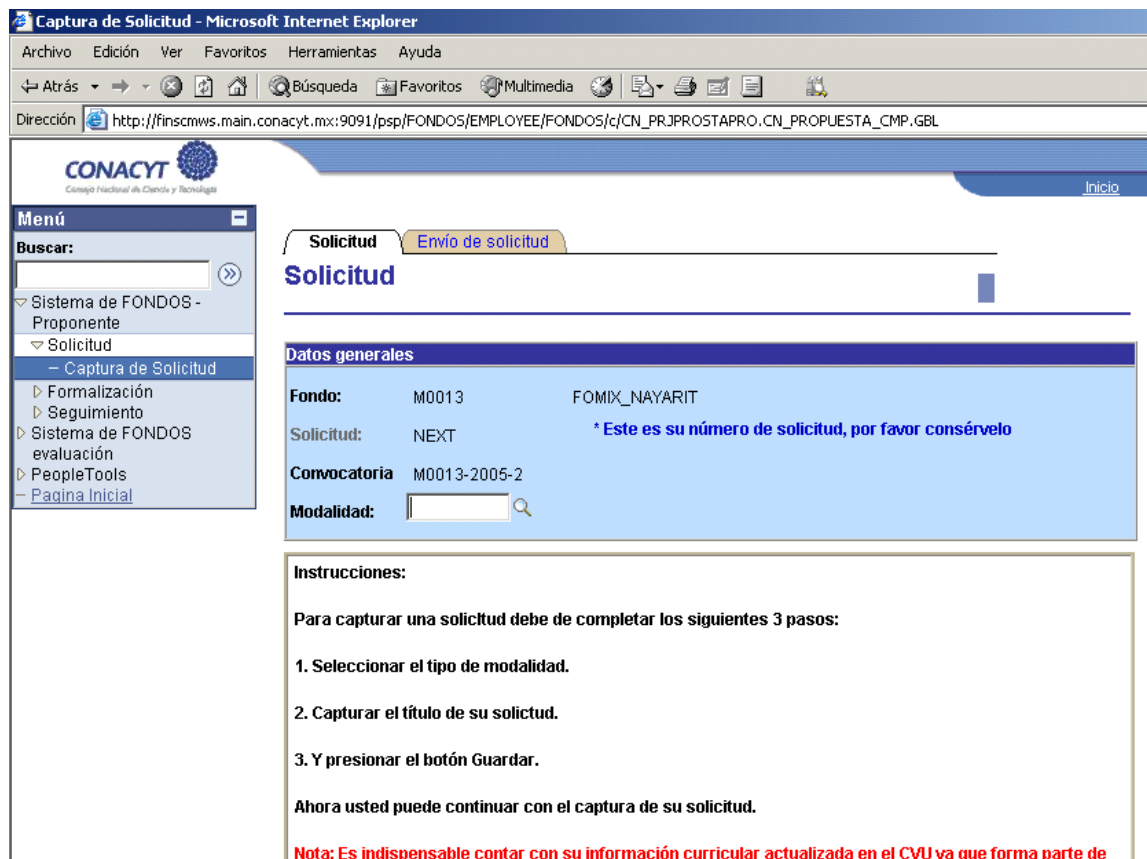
Captura de Solicitud - Microsoft Internet Explorer

Archivo Edición Ver Favoritos Herramientas Ayuda

Atrás Búsqueda Favoritos Multimedia

Dirección http://finscmws.main.conacyt.mx:9091/psp/FONDOS/EMPLOYEE/FONDOS/c/CN_PRJPROSTAPRO.CN_PROPUESTA_CMP.GBL

CONACYT
Consejo Nacional de Ciencia y Tecnología

Inicio

Menú
Buscar:
Sistema de FONDOS - Proponente
Solicitud
– Captura de Solicitud
Formalización
Seguimiento
Sistema de FONDOS evaluación
PeopleTools
– Pagina Inicial

Solicitud | Envío de solicitud

Solicitud

Datos generales

| | | |
|---|---|---|
| Fondo: | M0013 | FOMIX_NAYARIT |
| Solicitud: | NEXT | * Este es su número de solicitud, por favor consérvelo |
| Convocatoria | M0013-2005-2 | |
| Modalidad: | | |

Instrucciones:

Para capturar una solicitud debe de completar los siguientes 3 pasos:

1. Seleccionar el tipo de modalidad.

2. Capturar el título de su solictud.

3. Y presionar el botón Guardar.

Ahora usted puede continuar con el captura de su solicitud.

Nota: Es indispensable contar con su información curricular actualizada en el CVU ya que forma parte de